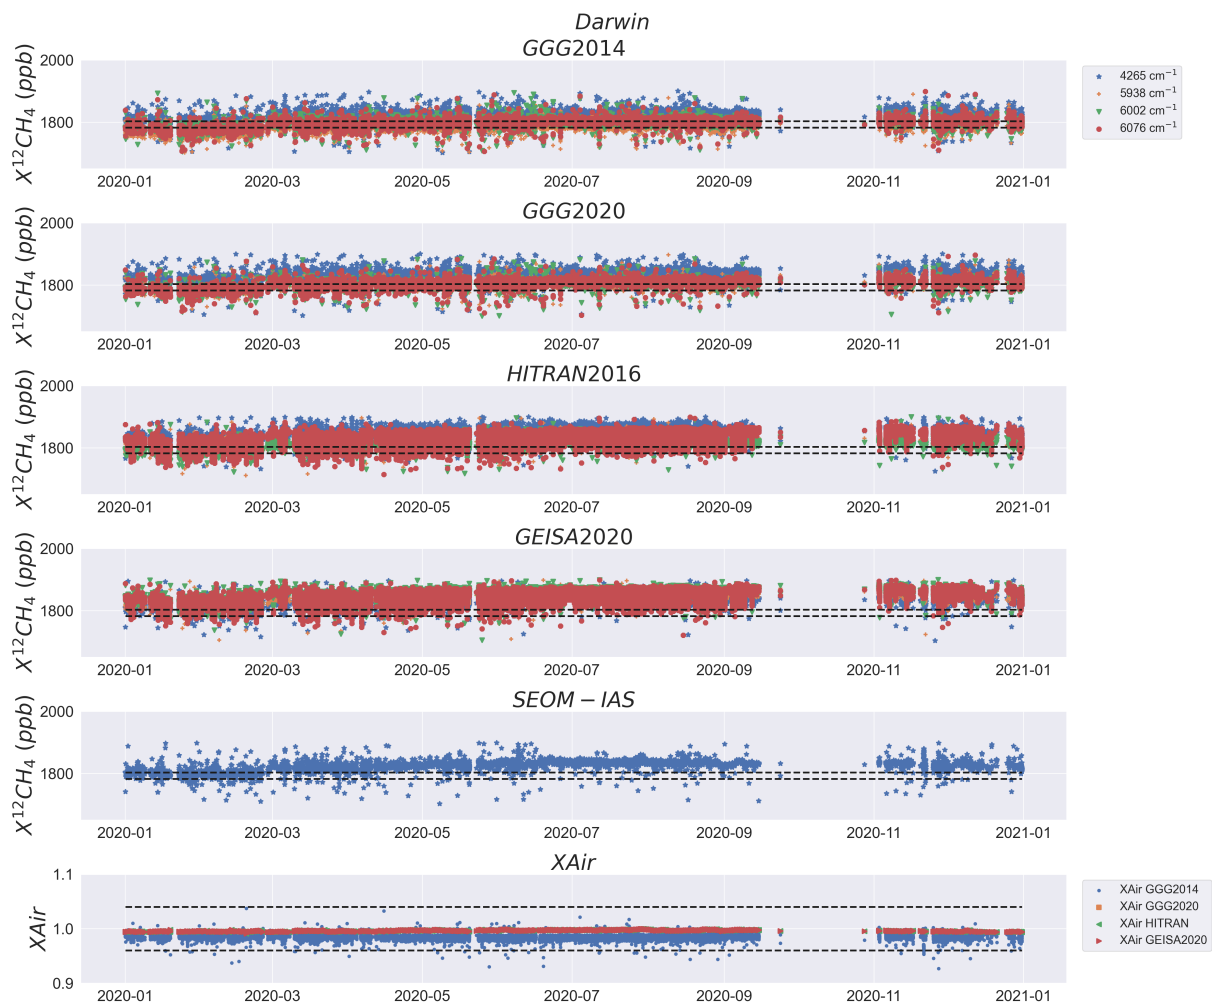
$Darwin$

$GGG2014$

$X^{12}CH_4\ (ppb)$

2000
1800

2020-01 2020-03 2020-05 2020-07 2020-09 2020-11 2021-01

4265 $cm^{-1}$
5938 $cm^{-1}$
6002 $cm^{-1}$
6076 $cm^{-1}$

$GGG2020$

$X^{12}CH_4\ (ppb)$

2000
1800

2020-01 2020-03 2020-05 2020-07 2020-09 2020-11 2021-01

$HITRAN2016$

$X^{12}CH_4\ (ppb)$

2000
1800

2020-01 2020-03 2020-05 2020-07 2020-09 2020-11 2021-01

$GEISA2020$

$X^{12}CH_4\ (ppb)$

2000
1800

2020-01 2020-03 2020-05 2020-07 2020-09 2020-11 2021-01

$SEOM-IAS$

$X^{12}CH_4\ (ppb)$

2000
1800

2020-01 2020-03 2020-05 2020-07 2020-09 2020-11 2021-01

$XAir$

$XAir$

1.1
1.0
0.9

2020-01 2020-03 2020-05 2020-07 2020-09 2020-11 2021-01

XAir GGG2014
XAir GGG2020
XAir HITRAN
XAir GEISA2020